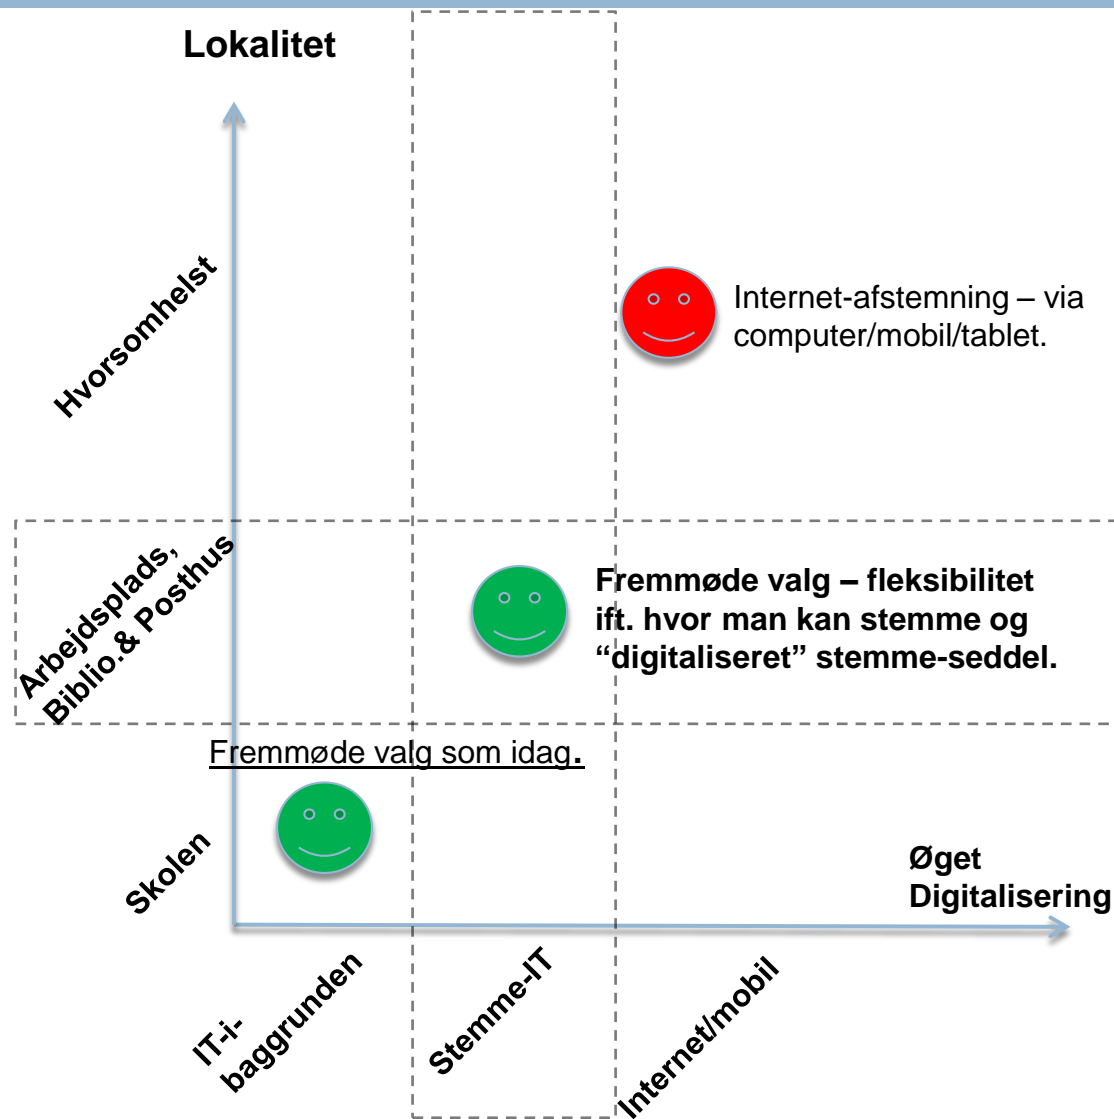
Lokalitet

Hvorsomhelst

Internet-afstemning – via computer/mobil/tablet.

Arbejdsplads, Biblio.& Posthus

Fremmøde valg – fleksibilitet ift. hvor man kan stemme og "digitaliseret" stemme-seddel.

Fremmøde valg som idag.

Skolen

Øget Digitalisering

IT-i-baggrunden

Stemme-IT

Internet/mobil